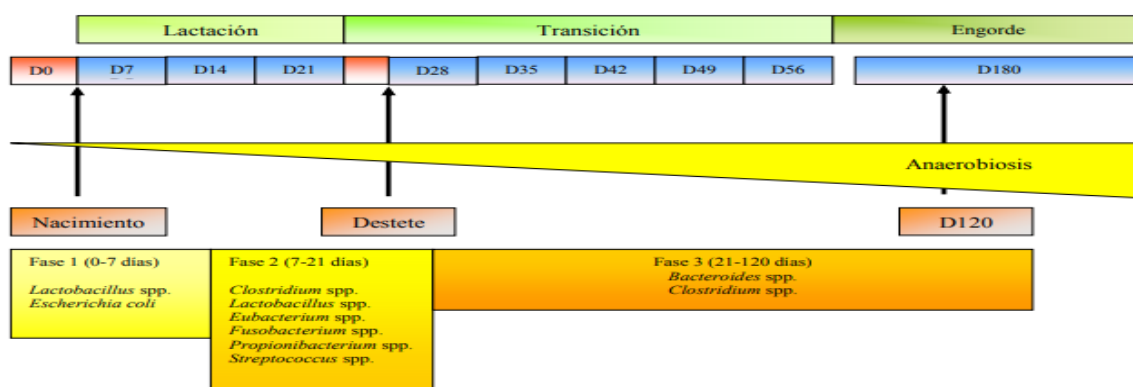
Lactación

Transición

Engorde

D0

D7

D14

D21

D28

D35

D42

D49

D56

D180

Anaerobiosis

Nacimiento

Destete

D120

Fase 1 (0-7 días)

*Lactobacillus* spp.
*Escherichia coli*

Fase 2 (7-21 días)

*Clostridium* spp.
*Lactobacillus* spp.
*Eubacterium* spp.
*Fusobacterium* spp.
*Propionibacterium* spp.
*Streptococcus* spp.

Fase 3 (21-120 días)
*Bacteroides* spp.
*Clostridium* spp.